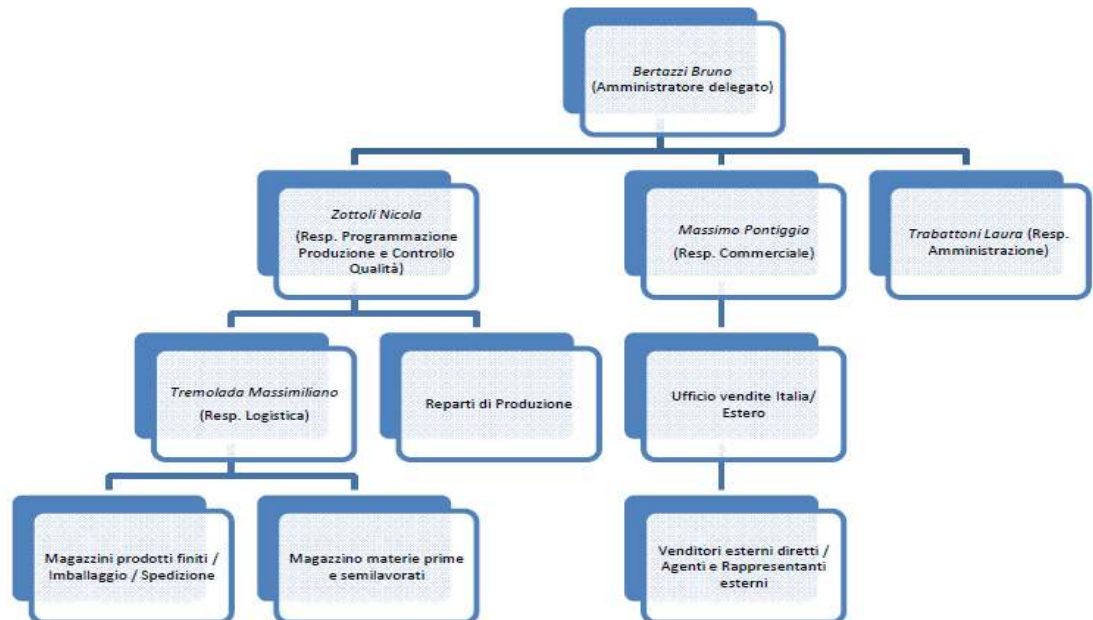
Bertazzi Bruno
(Amministratore delegato)

Zottoli Nicola
(Resp. Programmazione Produzione e Controllo Qualità)

Massimo Pontiggia
(Resp. Commerciale)

Trabattoni Laura (Resp. Amministrazione)

Tremolada Massimiliano
(Resp. Logistica)

Reparti di Produzione

Ufficio vendite Italia/ Estero

Magazzini prodotti finiti / Imballaggio / Spedizione

Magazzino materie prime e semilavorati

Venditori esterni diretti / Agenti e Rappresentanti esterni